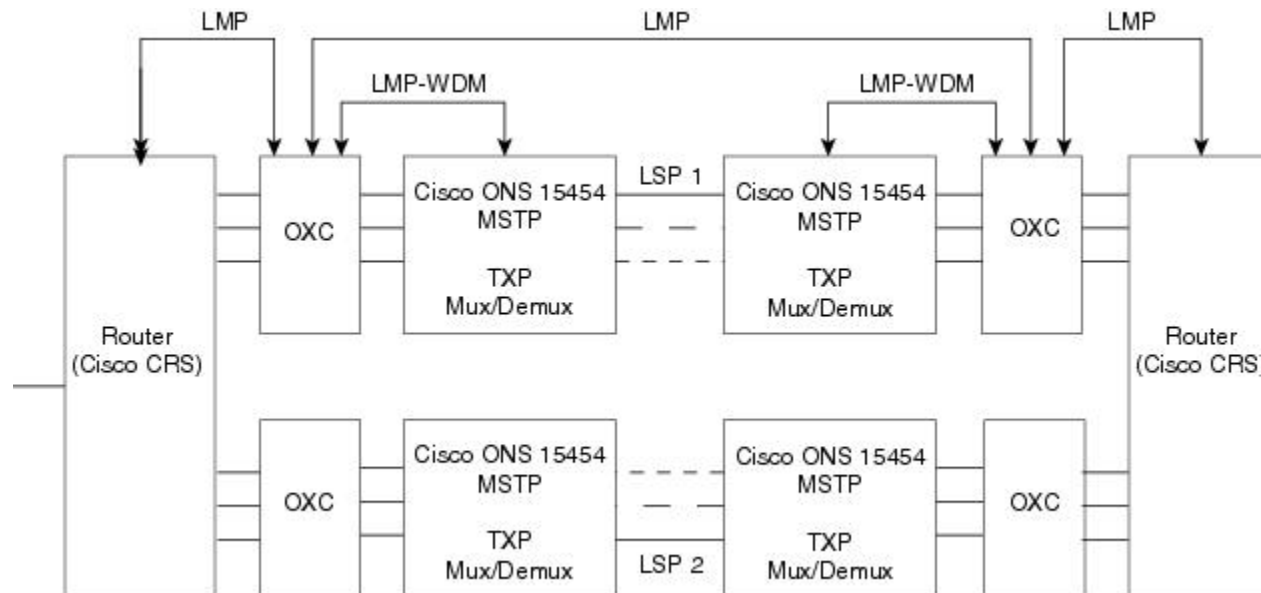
LMP

LMP

LMP

LMP-WDM

LMP-WDM

Router (Cisco CRS)

OXC

Cisco ONS 15454 MSTP

TXP Mux/Demux

LSP 1

Cisco ONS 15454 MSTP

TXP Mux/Demux

OXC

Router (Cisco CRS)

OXC

Cisco ONS 15454 MSTP

TXP Mux/Demux

Cisco ONS 15454 MSTP

TXP Mux/Demux

LSP 2

OXC